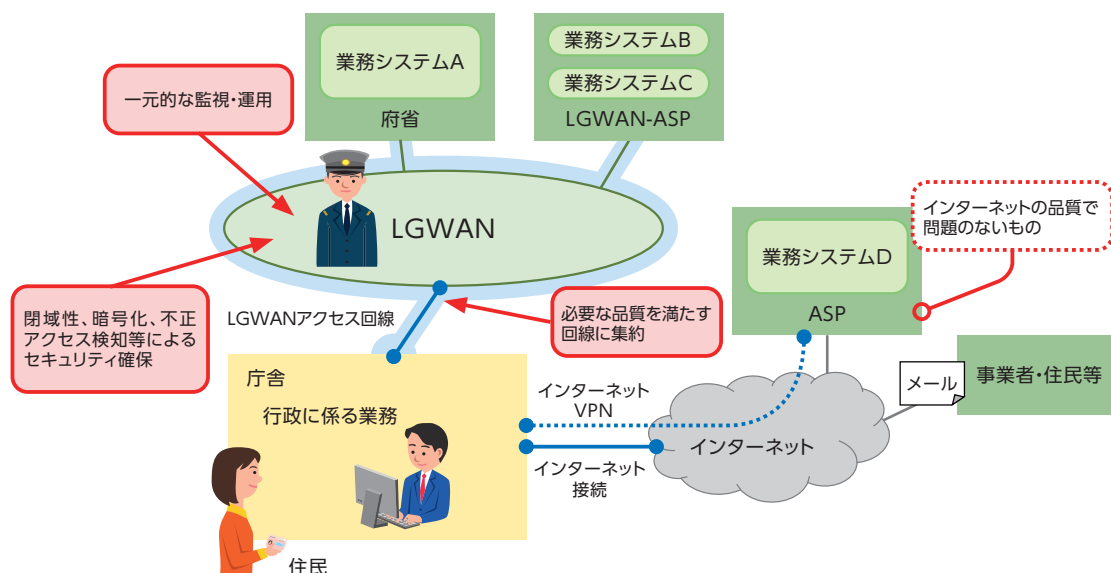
業務システムA

府省

業務システムB

業務システムC

LGWAN-ASP

一元的な監視・運用

LGWAN

インターネットの品質で問題のないもの

業務システムD

ASP

閉域性、暗号化、不正アクセス検知等によるセキュリティ確保

LGWANアクセス回線

必要な品質を満たす回線に集約

庁舎

行政に係る業務

インターネットVPN

インターネット接続

インターネット

メール

事業者・住民等

住民